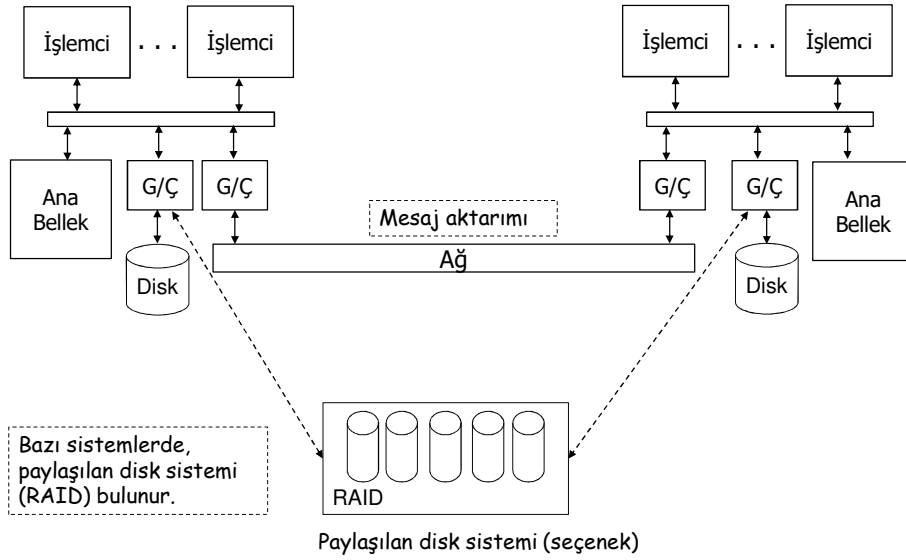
İşlemci . . . İşlemci

İşlemci . . . İşlemci

Ana Bellek

G/Ç

G/Ç

Mesaj aktarımı

G/Ç

G/Ç

Ana Bellek

Disk

Ağ

Disk

Bazı sistemlerde, paylaşılan disk sistemi (RAID) bulunur.

RAID

Paylaşılan disk sistemi (seçenek)